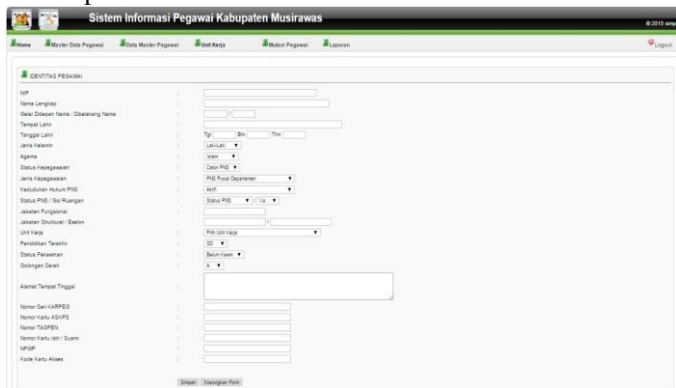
Sistem Informasi Pegawai Kabupaten Musirawas

© 2015 simp

Home | Master Data Pegawai | Data Master Pegawai | Unit Kerja | Mutasi Pegawai | Laporan

Logout

IDENTITAS PEGAWAI

| | | |
|---|---|---|
| NIP | : | |
| Nama Lengkap | : | |
| Gelar Didepan Nama / Dibelakang Nama | : | / |
| Tempat Lahir | : | |
| Tanggal Lahir | : | Tgl Bln Thn |
| Jenis Kelamin | : | Laki-Laki |
| Agama | : | Islam |
| Status Kepegawaian | : | Calon PNS |
| Jenis Kepegawaian | : | PNS Pusat Departemen |
| Kedudukan Hukum PNS | : | Aktif |
| Status PNS / Gol Ruangan | : | Status PNS / I/a |
| Jabatan Fungsional | : | |
| Jabatan Struktural / Eselon | : | / |
| Unit Kerja | : | Pilih Unit Kerja |
| Pendidikan Terakhir | : | SD |
| Status Pekawinan | : | Belum Kawin |
| Golongan Darah | : | A |
| Alamat Tempat Tinggal | : | |
| Nomor Seri KARPEG | : | |
| Nomor Kartu ASKPS | : | |
| Nomor TASPEN | : | |
| Nomor Kartu Istri / Suami | : | |
| NPWP | : | |
| Kode Kartu Akses | : | |

Simpan | Kosongkan Form